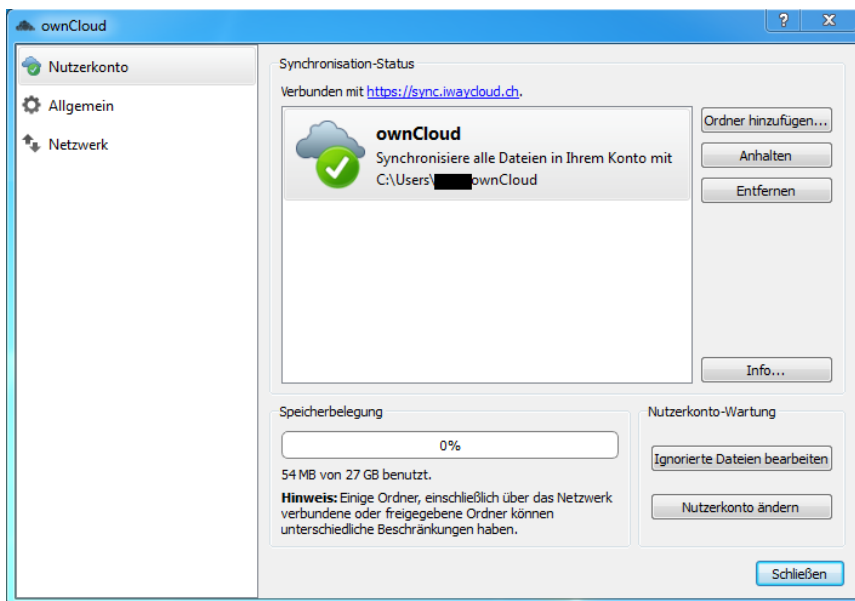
ownCloud

?

X

Nutzerkonto

Allgemein

Netzwerk

Synchronisation-Status

Verbunden mit https://sync.iwaycloud.ch.

ownCloud

Synchronisiere alle Dateien in Ihrem Konto mit C:\Users\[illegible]ownCloud

Ordner hinzufügen...

Anhalten

Entfernen

Info...

Speicherbelegung

0%

54 MB von 27 GB benutzt.

**Hinweis:** Einige Ordner, einschließlich über das Netzwerk verbundene oder freigegebene Ordner können unterschiedliche Beschränkungen haben.

Nutzerkonto-Wartung

Ignorierte Dateien bearbeiten

Nutzerkonto ändern

Schließen